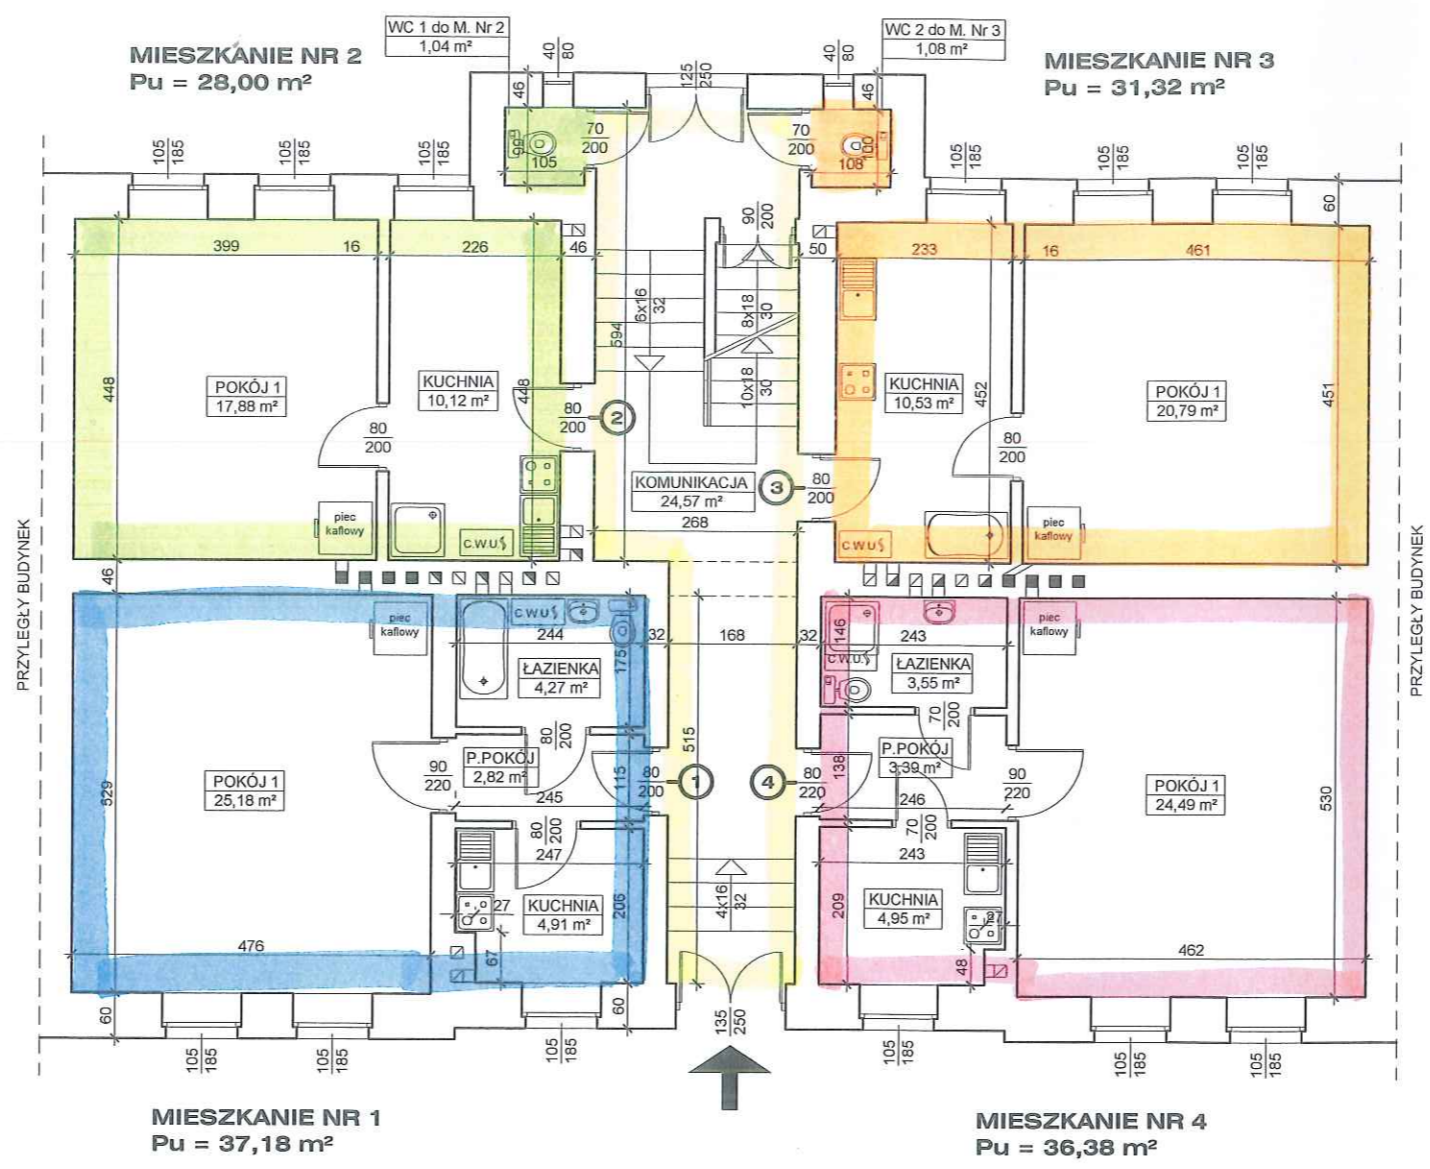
MIESZKANIE NR 2
Pu = 28,00 m²

WC 1 do M. Nr 2
1,04 m²

WC 2 do M. Nr 3
1,08 m²

MIESZKANIE NR 3
Pu = 31,32 m²

40 80
46
125 250
40 80
46
70 200
105
70 200
108
100
105 185
105 185
105 185
105 185
105 185
105 185
60

399
16
226
46
90 200
50
233
16
461

6x16 32
8x18 30
594
10x18 30

448
POKÓJ 1
17,88 m²
KUCHNIA
10,12 m²
448
80 200
2
KUCHNIA
10,53 m²
452
POKÓJ 1
20,79 m²
451

80 200
80 200

KOMUNIKACJA
24,57 m²
3
80 200
268

piec kaflowy
C.W.U.
C.W.U.
piec kaflowy

PRZYLEGŁY BUDYNEK
46

piec kaflowy
C.W.U.
244
32
168
32
146
C.W.U.
243
piec kaflowy
ŁAZIENKA
4,27 m²
175
ŁAZIENKA
3,55 m²
70 200
80 200
P.POKÓJ
2,82 m²
515
P.POKÓJ
3,39 m²
529
POKÓJ 1
25,18 m²
90 220
115
80 200
1
4
80 220
138
90 220
POKÓJ 1
24,49 m²
530
245
246
80 200
247
70 200
243
PRZYLEGŁY BUDYNEK

27
KUCHNIA
4,91 m²
206
4x16 32
209
KUCHNIA
4,95 m²
27
476
67
48
462
60
60
135 250

105 185
105 185
105 185
105 185
105 185
105 185

MIESZKANIE NR 1
Pu = 37,18 m²

MIESZKANIE NR 4
Pu = 36,38 m²